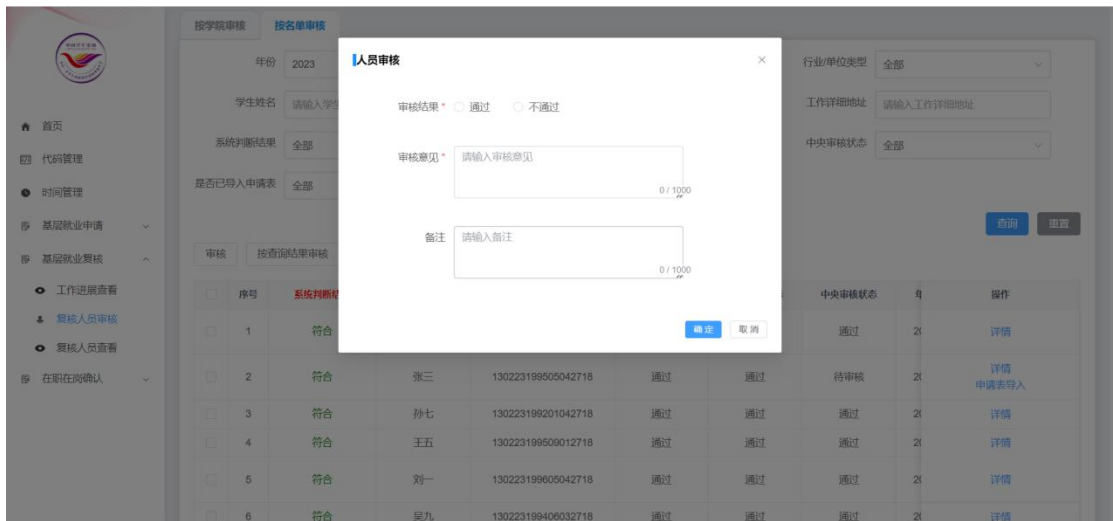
按学院审核 按名单审核

年份 2023
学生姓名 请输入学生
系统判断结果 全部
是否已导入申请表 全部

行业/单位类型 全部
工作详细地址 请输入工作详细地址
中央审核状态 全部

查询 重置

首页
代码管理
时间管理
基层就业申请
基层就业复核
工作进展查看
复核人员审核
复核人员查看
在职在岗确认

审核 按查询结果审核

人员审核

审核结果 * 通过 不通过

审核意见 * 请输入审核意见
0 / 1000

备注 请输入备注
0 / 1000

确定 取消

| | 序号 | 系统判断 | | | | | 中央审核状态 | 年 | 操作 |
|---|---|---|---|---|---|---|---|---|---|
| | 1 | 符合 | | | | | 通过 | 2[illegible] | 详情 |
| | 2 | 符合 | 张三 | 130223199505042718 | 通过 | 通过 | 待审核 | 2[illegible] | 详情 申请表导入 |
| | 3 | 符合 | 孙七 | 130223199201042718 | 通过 | 通过 | 通过 | 2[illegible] | 详情 |
| | 4 | 符合 | 王五 | 130223199509012718 | 通过 | 通过 | 通过 | 2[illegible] | 详情 |
| | 5 | 符合 | 刘一 | 130223199605042718 | 通过 | 通过 | 通过 | 2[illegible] | 详情 |
| | 6 | 符合 | 吴九 | 130223199406032718 | 通过 | 通过 | 通过 | 2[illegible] | 详情 |